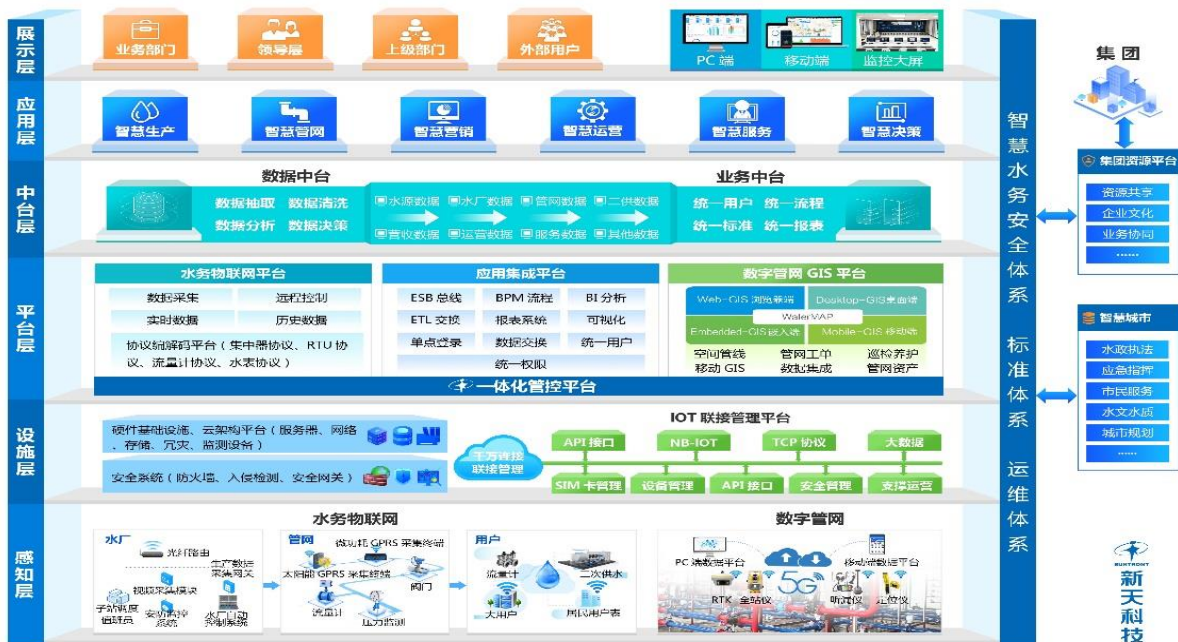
展示层

业务部门 领导层 上级部门 外部用户

PC端 移动端 监控大屏

应用层

智慧生产 智慧管网 智慧营销 智慧运营 智慧服务 智慧决策

中台层

数据中台
数据抽取 数据清洗
数据分析 数据决策

水源数据 水厂数据 管网数据 二供数据
营收数据 运营数据 服务数据 其他数据

业务中台
统一用户 统一流程
统一标准 统一报表

平台层

水务物联网平台
数据采集 远程控制
实时数据 历史数据
协议编解码平台（集中器协议、RTU协议、流量计协议、水表协议）

应用集成平台
ESB总线 BPM流程 BI分析
ETL交换 报表系统 可视化
单点登录 数据交换 统一用户
统一权限

数字管网GIS平台
Web-GIS 浏览器端 Desktop-GIS桌面端
WaterVAP
Embedded-GIS嵌入端 Mobile-GIS移动端
空间管线 管网工单 巡检养护
移动GIS 数据集成 管网资产

一体化管控平台

设施层

硬件基础设施、云架构平台（服务器、网络、存储、冗灾、监测设备）
安全系统（防火墙、入侵检测、安全网关）

千万终端联接管理

IOT联接管理平台
API接口 NB-IOT TCP协议 大数据
SIM卡管理 设备管理 API接口 安全管理 支撑运营

感知层

水务物联网
水厂
光纤路由
生产数据采集网关
视频采集模块
手机调度值班员
安防监控系统
水厂自动控制系统

管网
低功耗GPRS采集终端
太阳能GPRS采集终端
阀门
流量计
压力监测

用户
流量计
二次供水
大用户
居民用户表

数字管网
PC端数据平台
移动端数据平台
5G
RTK 全站仪 听漏仪 定位仪

智慧水务安全体系 标准体系 运维体系

集团
集团资源平台
资源共享
企业文化
业务协同
……

智慧城市
水政执法
应急指挥
市民服务
水文水质
城市规划
……

新天科技